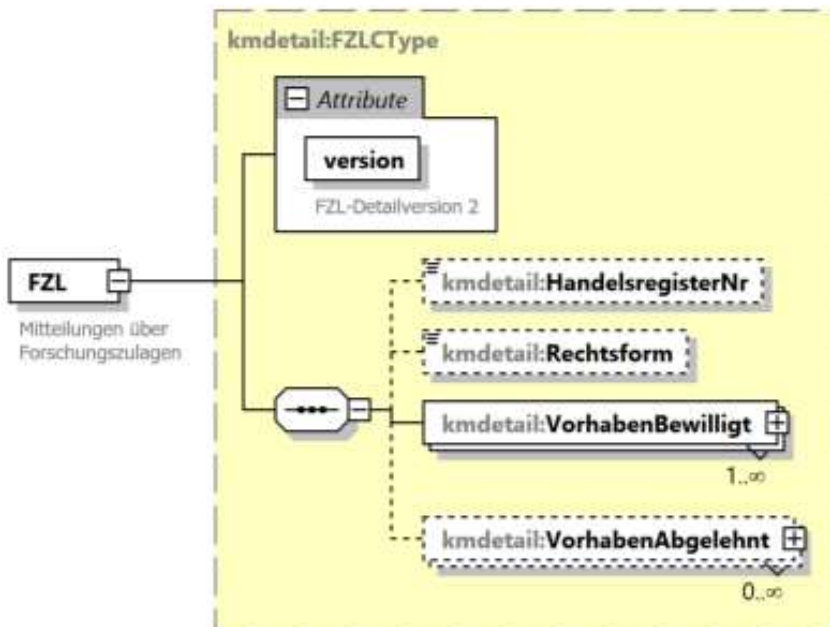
kmdetail:FZLCType

Attribute

version

FZL-Detailversion 2

FZL

Mitteilungen über Forschungszulagen

kmdetail:HandelsregisterNr

kmdetail:Rechtsform

kmdetail:VorhabenBewilligt

1..∞

kmdetail:VorhabenAbgelehnt

0..∞